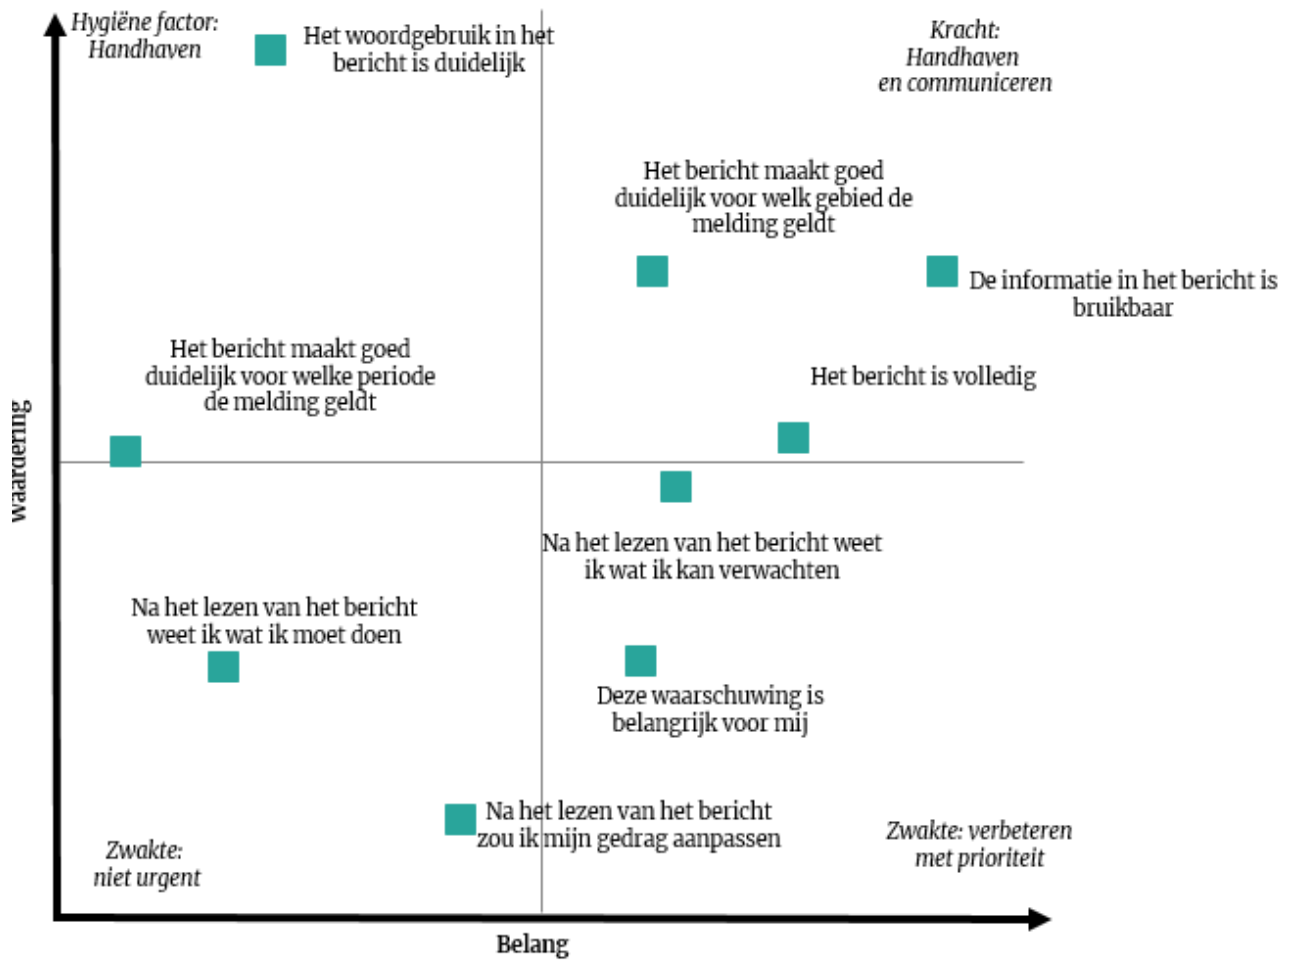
Hygiëne factor: Handhaven

Het woordgebruik in het bericht is duidelijk

Kracht: Handhaven en communiceren

Het bericht maakt goed duidelijk voor welk gebied de melding geldt

De informatie in het bericht is bruikbaar

Het bericht maakt goed duidelijk voor welke periode de melding geldt

Het bericht is volledig

waardering

Na het lezen van het bericht weet ik wat ik kan verwachten

Na het lezen van het bericht weet ik wat ik moet doen

Deze waarschuwing is belangrijk voor mij

Na het lezen van het bericht zou ik mijn gedrag aanpassen

Zwakte: verbeteren met prioriteit

Zwakte: niet urgent

Belang